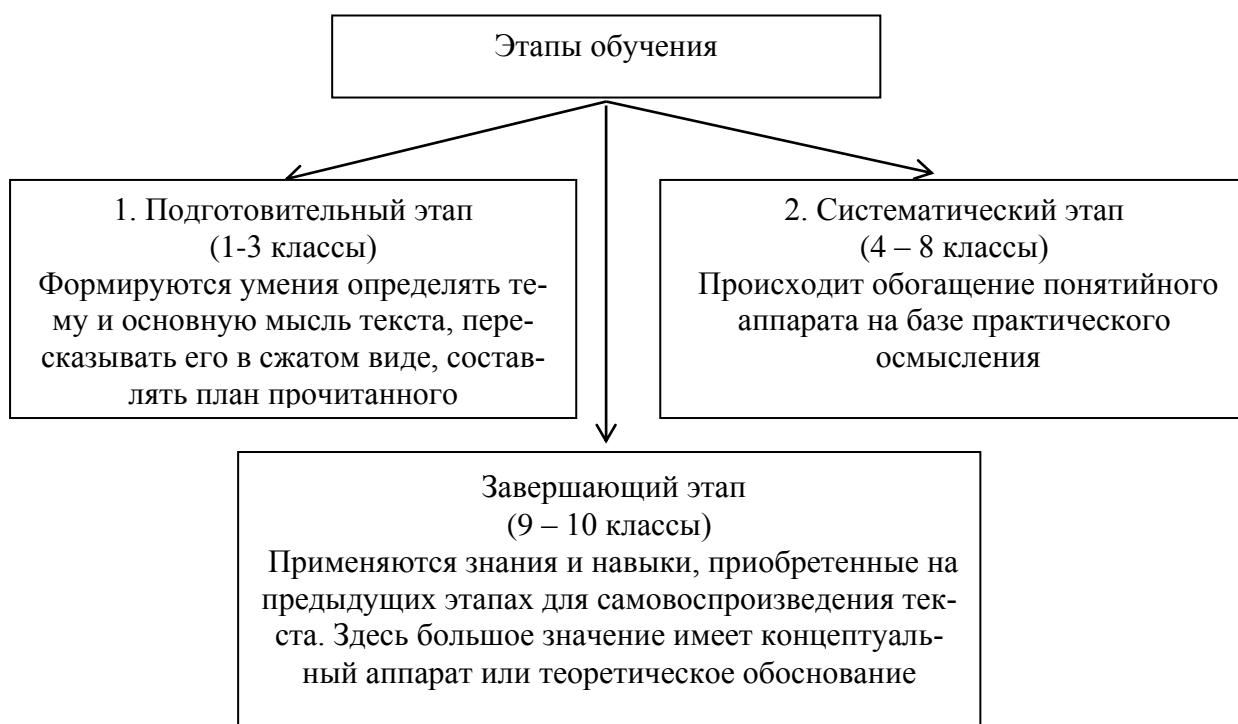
Этапы обучения

1. Подготовительный этап
(1-3 классы)
Формируются умения определять тему и основную мысль текста, пересказывать его в сжатом виде, составлять план прочитанного

2. Систематический этап
(4 – 8 классы)
Происходит обогащение понятийного аппарата на базе практического осмысления

Завершающий этап
(9 – 10 классы)
Применяются знания и навыки, приобретенные на предыдущих этапах для самовоспроизведения текста. Здесь большое значение имеет концептуальный аппарат или теоретическое обоснование